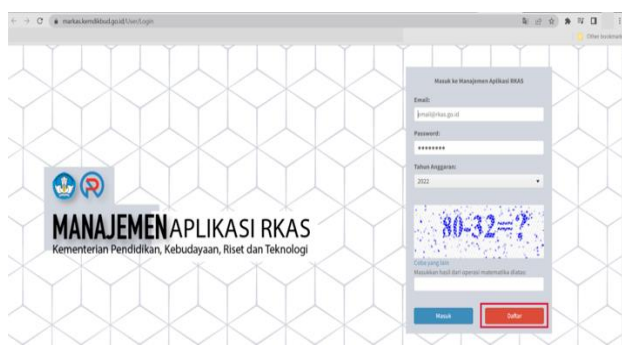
markas.kemdikbud.go.id/User/Login

Other bookmarks

MANAJEMEN APLIKASI RKAS
Kementerian Pendidikan, Kebudayaan, Riset dan Teknologi

Masuk ke Manajemen Aplikasi RKAS

Email:
email@rkas.go.id

Password:
••••••••

Tahun Anggaran:
2022

80-32=?

Coba yang lain
Masukkan hasil dari operasi matematika diatas:

Masuk

Daftar